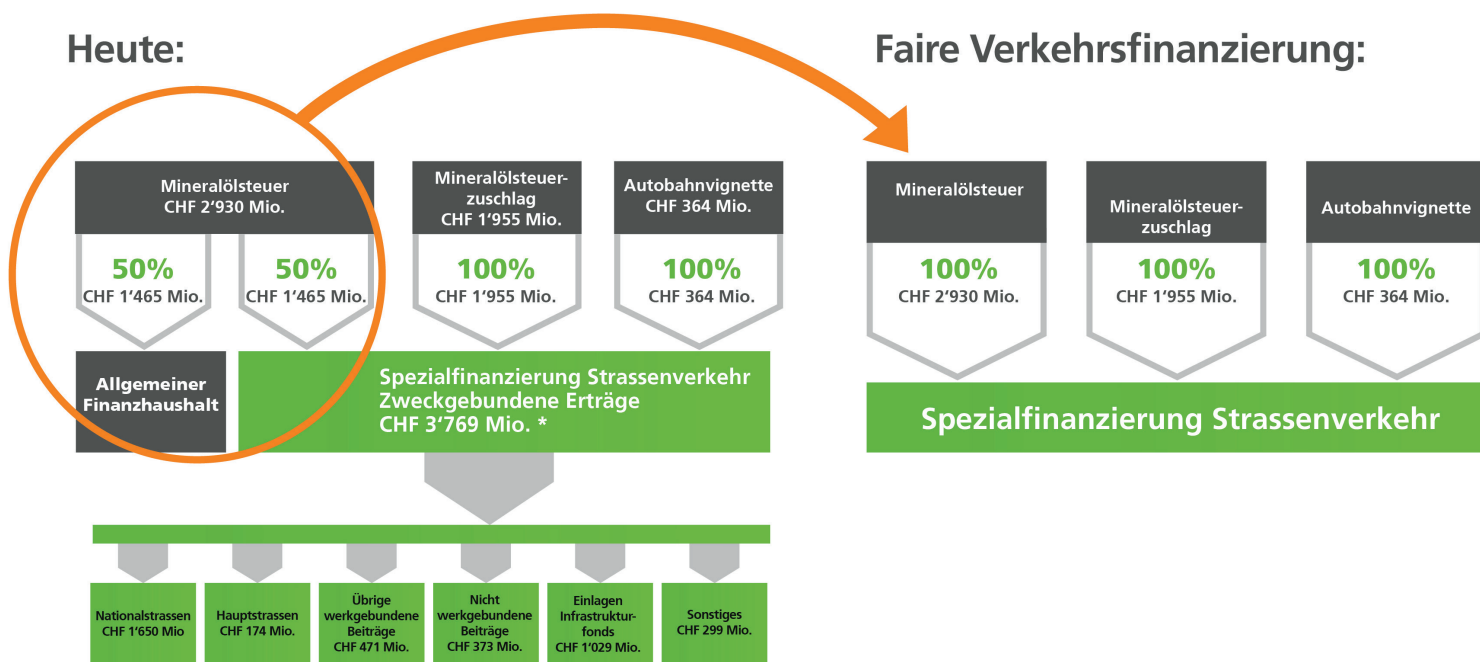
Heute:

Mineralölsteuer CHF 2'930 Mio.

50% CHF 1'465 Mio.

50% CHF 1'465 Mio.

Mineralölsteuerzuschlag CHF 1'955 Mio.

100% CHF 1'955 Mio.

Autobahnvignette CHF 364 Mio.

100% CHF 364 Mio.

Allgemeiner Finanzhaushalt

Spezialfinanzierung Strassenverkehr Zweckgebundene Erträge CHF 3'769 Mio. *

Nationalstrassen CHF 1'650 Mio

Hauptstrassen CHF 174 Mio.

Übrige werkgebundene Beiträge CHF 471 Mio.

Nicht werkgebundene Beiträge CHF 373 Mio.

Einlagen Infrastrukturfonds CHF 1'029 Mio.

Sonstiges CHF 299 Mio.

Faire Verkehrsfinanzierung:

Mineralölsteuer

100% CHF 2'930 Mio.

Mineralölsteuerzuschlag

100% CHF 1'955 Mio.

Autobahnvignette

100% CHF 364 Mio.

Spezialfinanzierung Strassenverkehr